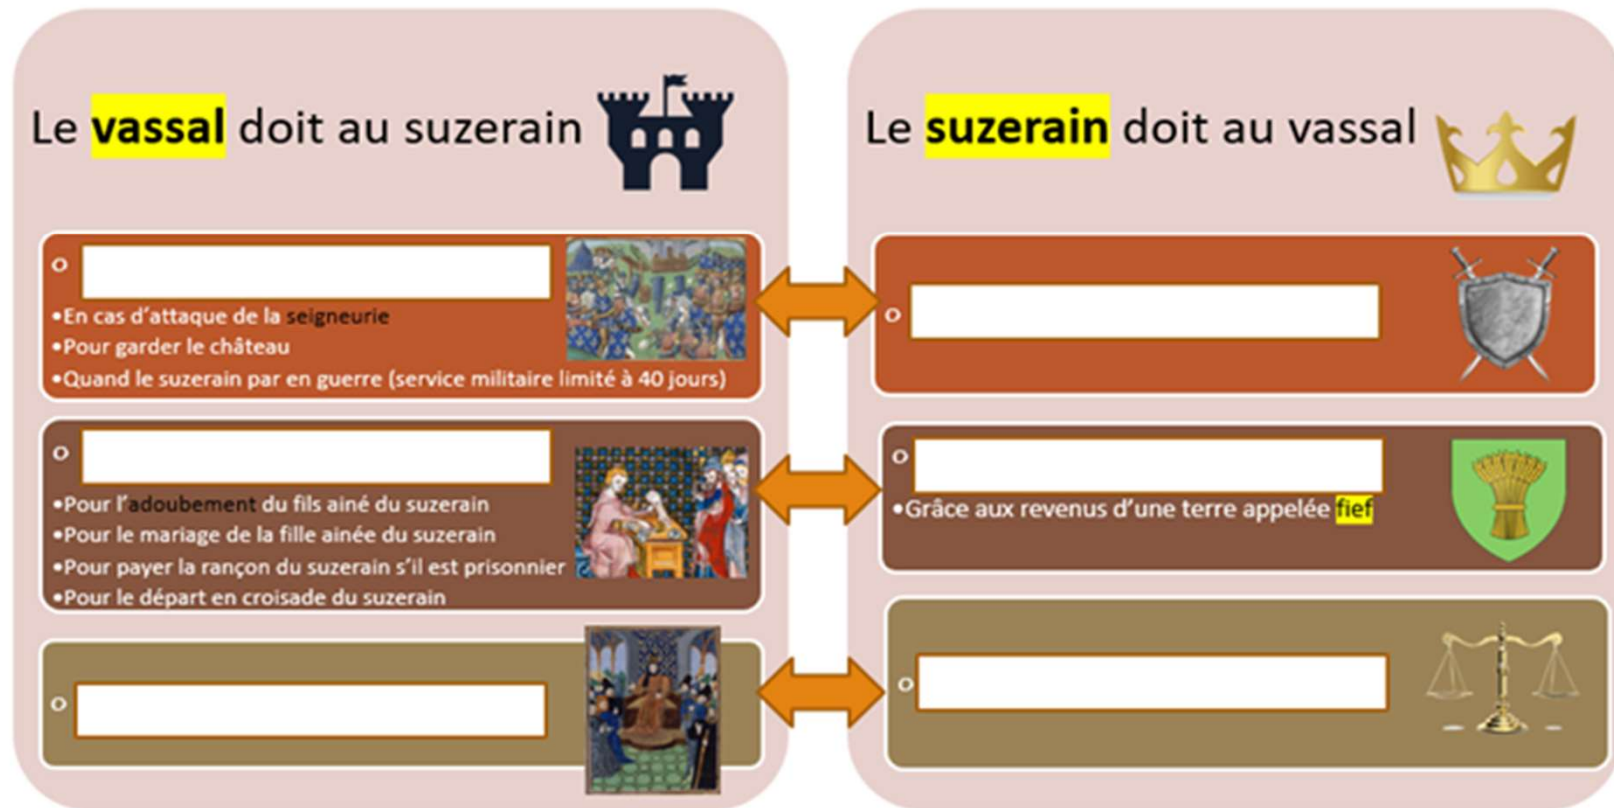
Le vassal doit au suzerain

o
•En cas d'attaque de la seigneurie
•Pour garder le château
•Quand le suzerain par en guerre (service militaire limité à 40 jours)

o
•Pour l'adoubement du fils ainé du suzerain
•Pour le mariage de la fille ainée du suzerain
•Pour payer la rançon du suzerain s'il est prisonnier
•Pour le départ en croisade du suzerain

o

Le suzerain doit au vassal

o

o
•Grâce aux revenus d'une terre appelée fief

o